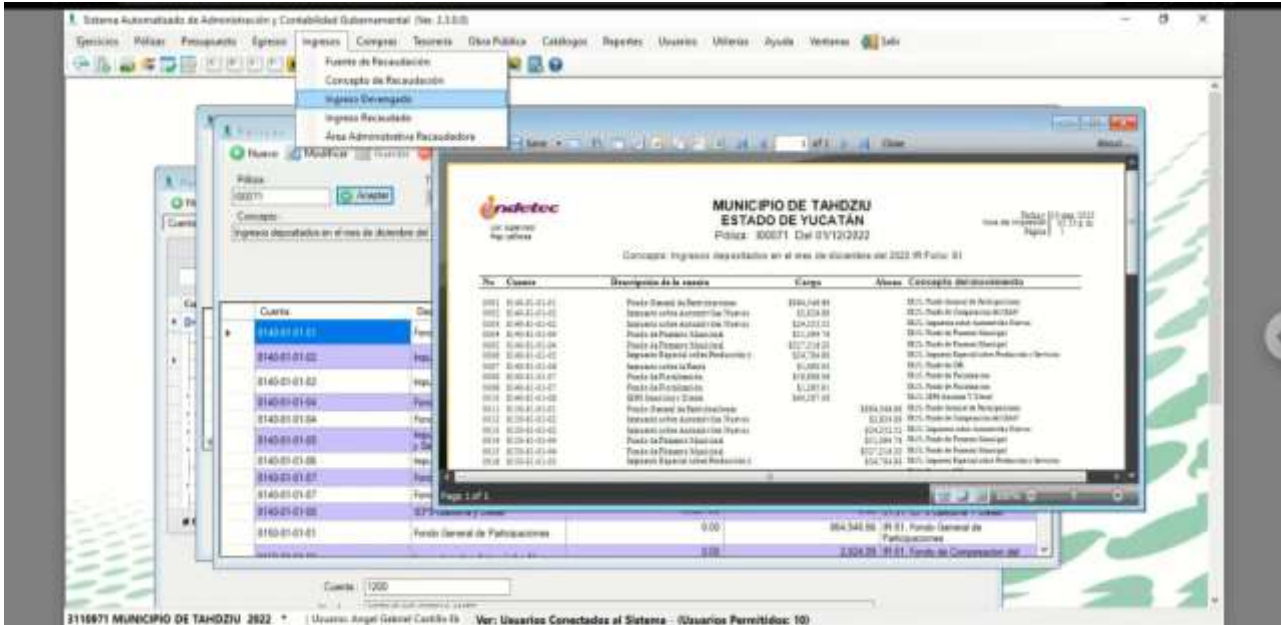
Sistema Automatizado de Administración y Contabilidad Gubernamental (Ver. 2.3.0.0)

Ejercicio Pólizas Presupuesto Egresos Ingresos Compras Tesorería Obra Pública Catálogos Reportes Usuarios Utilerías Ayuda Ventanas Salir

Fuente de Recaudación
Concepto de Recaudación
Ingreso Devengado
Ingreso Recaudado
Área Administrativa Recaudadora

Nuevo Modificar

Póliza
I00071
Aceptar

Concepto
Ingresos depositados en el mes de diciembre del

Cuenta
8140-01-01-01
8140-01-01-02
8140-01-01-03
8140-01-01-04
8140-01-01-04
8140-01-01-05
8140-01-01-06
8140-01-01-07
8140-01-01-07
8140-01-01-08
8150-01-01-01

Fondo General de Participaciones 0.00 864,546.66 IR 01. Fondo General de Participaciones
0.00 2,324.09 IR 01. Fondo de Compensación del

Cuenta 1200

indetec

MUNICIPIO DE TAHDZIU
ESTADO DE YUCATÁN
Póliza: I00071 Del 01/12/2022

Concepto: Ingresos depositados en el mes de diciembre del 2022 IR Folio: 81

| No | Cuenta | Descripción de la cuenta | Cargo | Abono | Concepto del movimiento |
|---|---|---|---|---|---|
| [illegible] | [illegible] | Fondo General de Participaciones | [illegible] | | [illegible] |
| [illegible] | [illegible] | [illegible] | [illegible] | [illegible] | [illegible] |

Page 1 of 1

1 of 1 Close

3110971 MUNICIPIO DE TAHDZIU 2022 | Usuario: Angel Gabriel Castillo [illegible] Ver: Usuarios Conectados al Sistema (Usuarios Permitidos: 10)